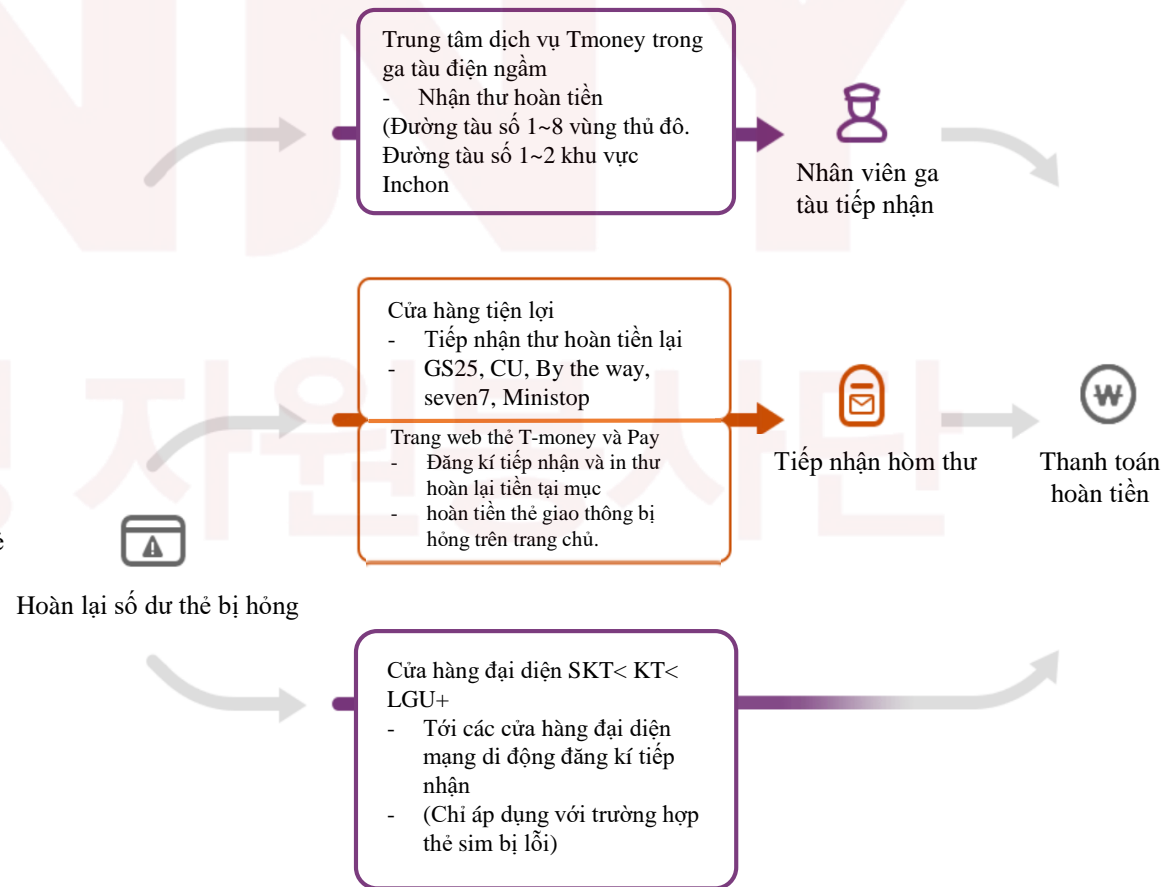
Trung tâm dịch vụ Tmoney trong ga tàu điện ngầm
- Nhận thư hoàn tiền
(Đường tàu số 1~8 vùng thủ đô. Đường tàu số 1~2 khu vực Inchon

Nhân viên ga tàu tiếp nhận

Cửa hàng tiện lợi
- Tiếp nhận thư hoàn tiền lại
- GS25, CU, By the way, seven7, Ministop

Trang web thẻ T-money và Pay
- Đăng kí tiếp nhận và in thư hoàn lại tiền tại mục
- hoàn tiền thẻ giao thông bị hỏng trên trang chủ.

Tiếp nhận hòm thư

Thanh toán hoàn tiền

ẻ

Hoàn lại số dư thẻ bị hỏng

Cửa hàng đại diện SKT< KT< LGU+
- Tới các cửa hàng đại diện mạng di động đăng kí tiếp nhận
- (Chỉ áp dụng với trường hợp thẻ sim bị lỗi)